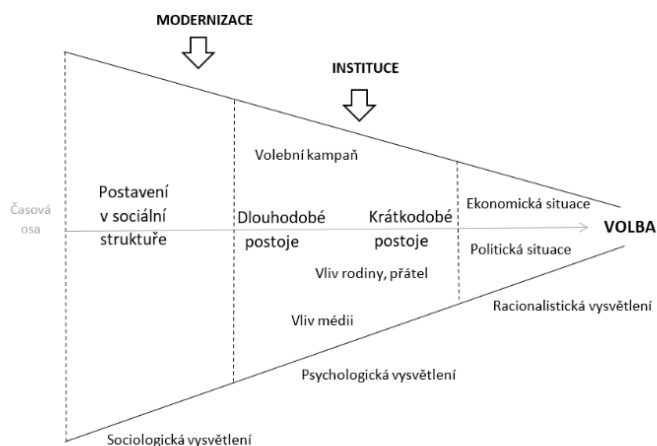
MODERNIZACE

INSTITUCE

Volební kampaň

Časová osa

Postavení v sociální struktuře

Dlouhodobé postoje

Krátkodobé postoje

Ekonomická situace

Politická situace

VOLBA

Vliv rodiny, přátel

Vliv médií

Racionalistická vysvětlení

Psychologická vysvětlení

Sociologická vysvětlení